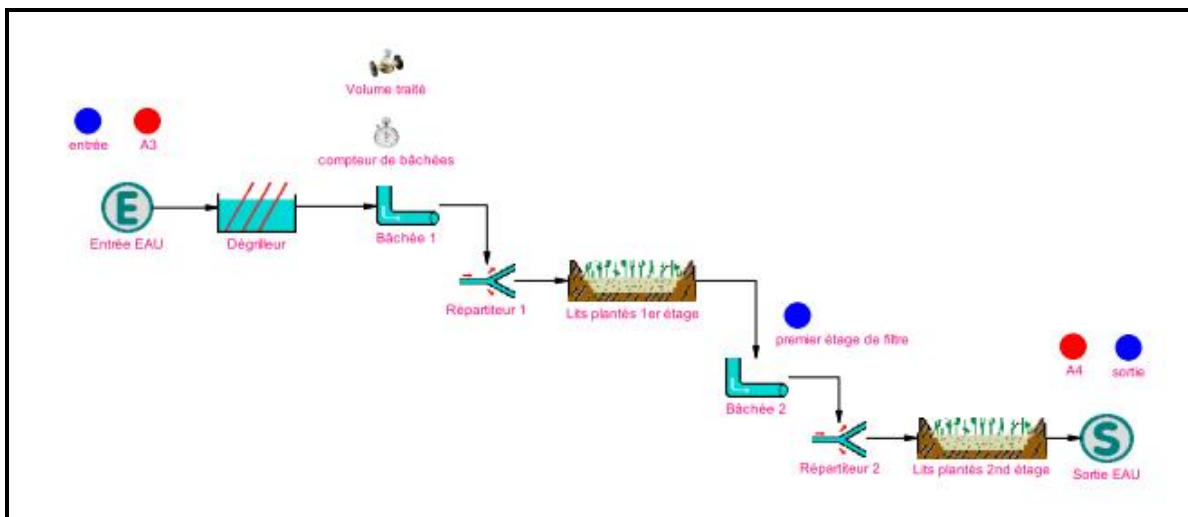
Volume traité

entrée A3

compteur de bâchées

E

Entrée EAU

Dégrilleur

Bâchée 1

Répartiteur 1

Lits plantés 1er étage

premier étage de filtre

A4 sortie

Bâchée 2

Répartiteur 2

Lits plantés 2nd étage

S

Sortie EAU